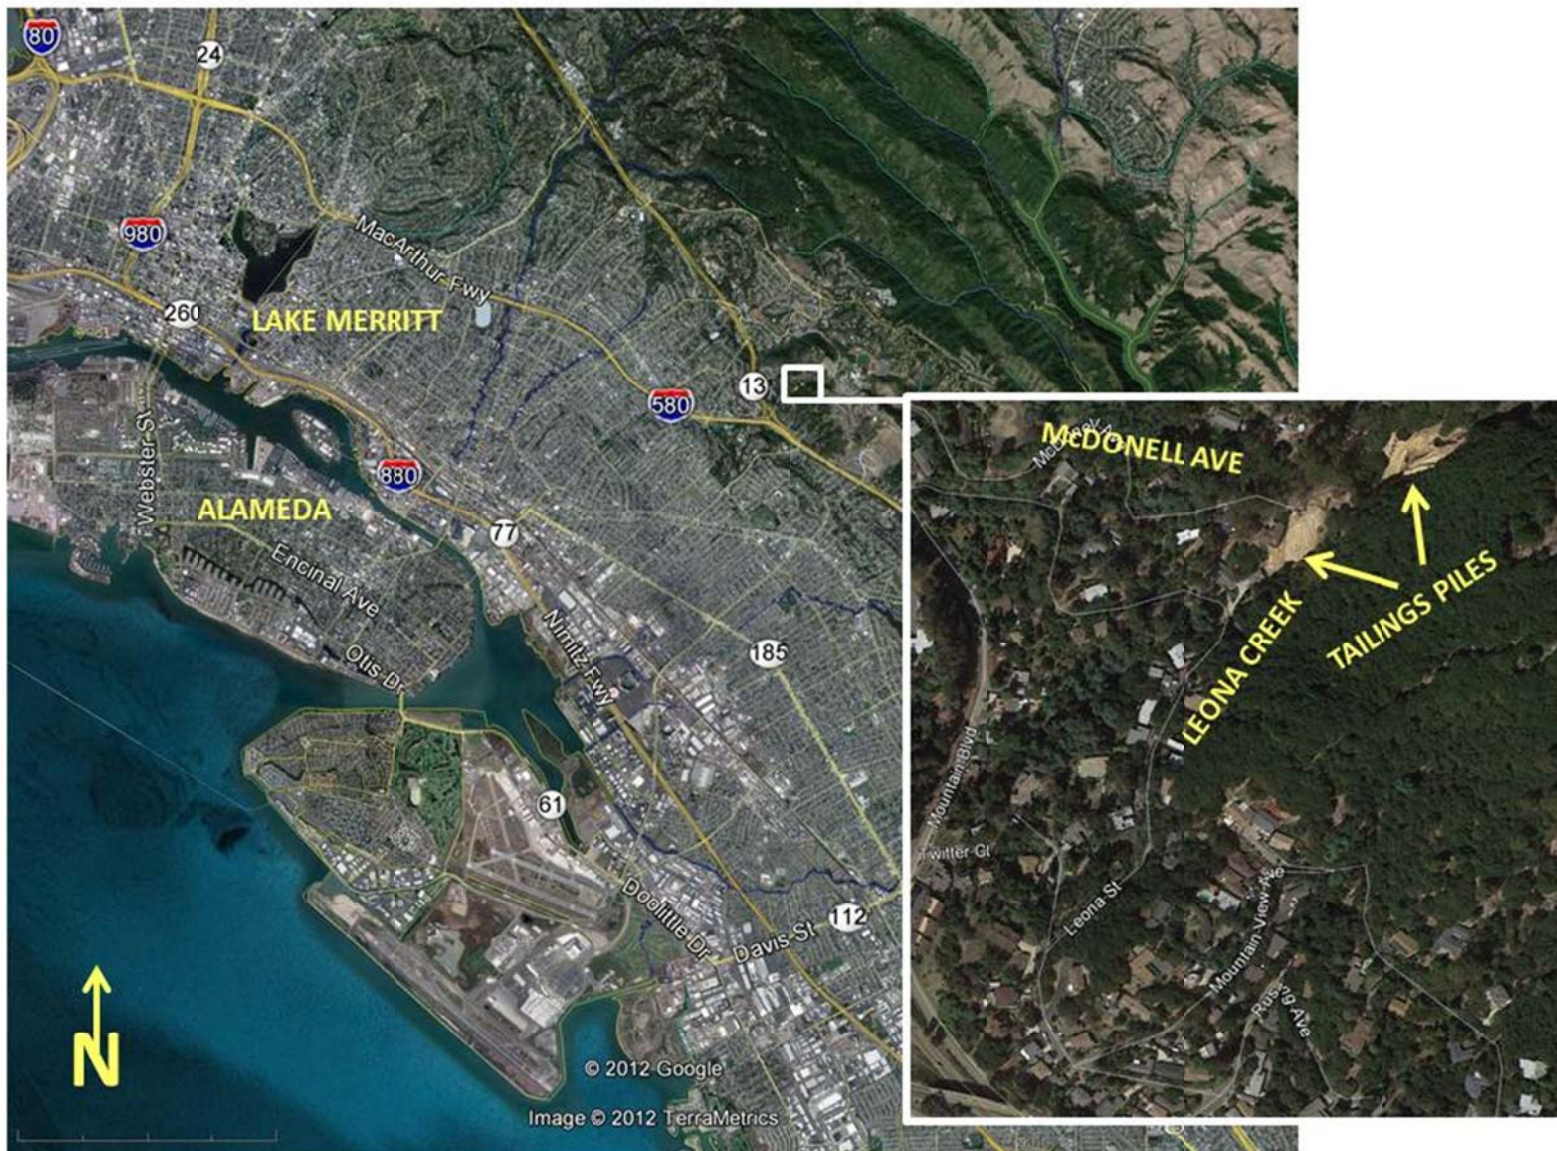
80
24
980
MacArthur Fwy
260
LAKE MERRITT
13
580
880
Webster St
ALAMEDA
77
Encinal Ave
Otis Dr
Nimitz Fwy
185
61
Doolittle Dr
Davis St
112
N
© 2012 Google
Image © 2012 TerraMetrics
McDONELL AVE
Mc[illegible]
LEONA CREEK
TAILINGS PILES
Mountain Blvd
Twitter Ct
Leona St
Mountain View Ave
Pu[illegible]g Ave